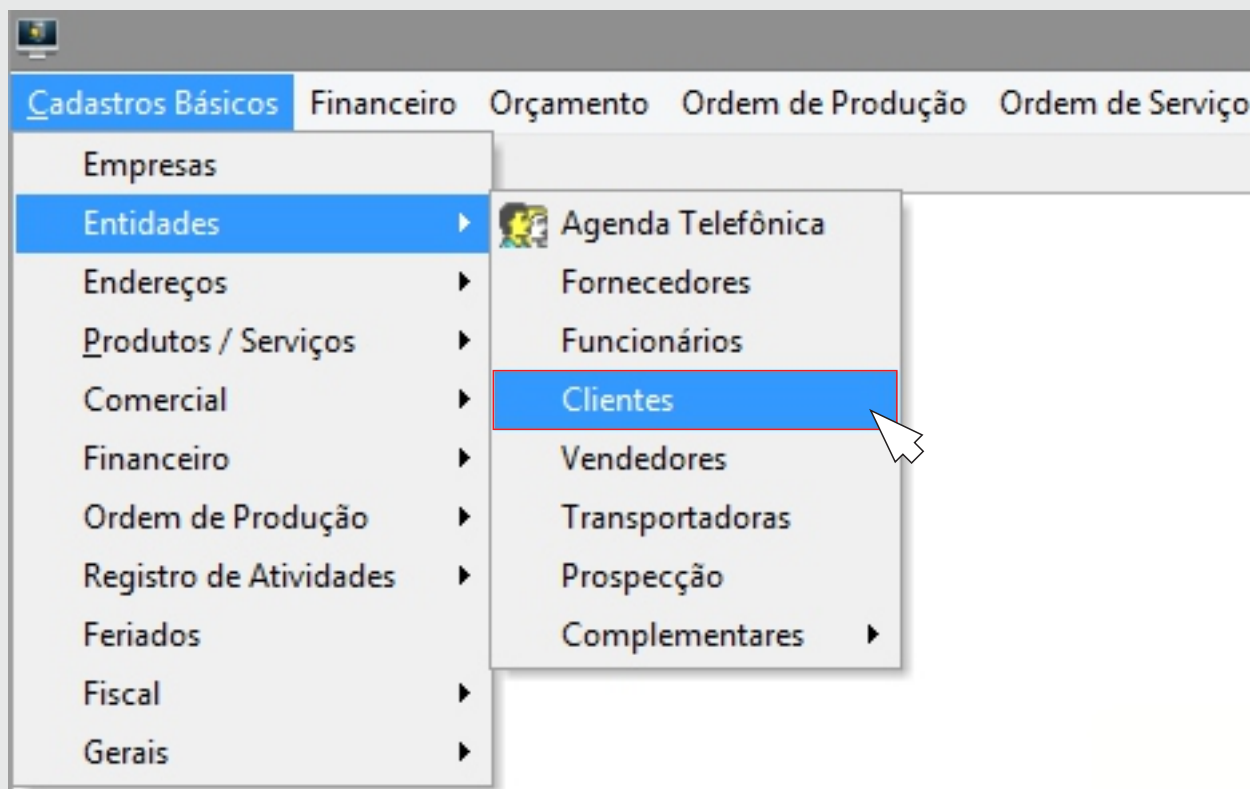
Cadastros Básicos Financeiro Orçamento Ordem de Produção Ordem de Serviço

Empresas
Entidades
Endereços
Produtos / Serviços
Comercial
Financeiro
Ordem de Produção
Registro de Atividades
Feriados
Fiscal
Gerais

Agenda Telefônica
Fornecedores
Funcionários
Clientes
Vendedores
Transportadoras
Prospecção
Complementares